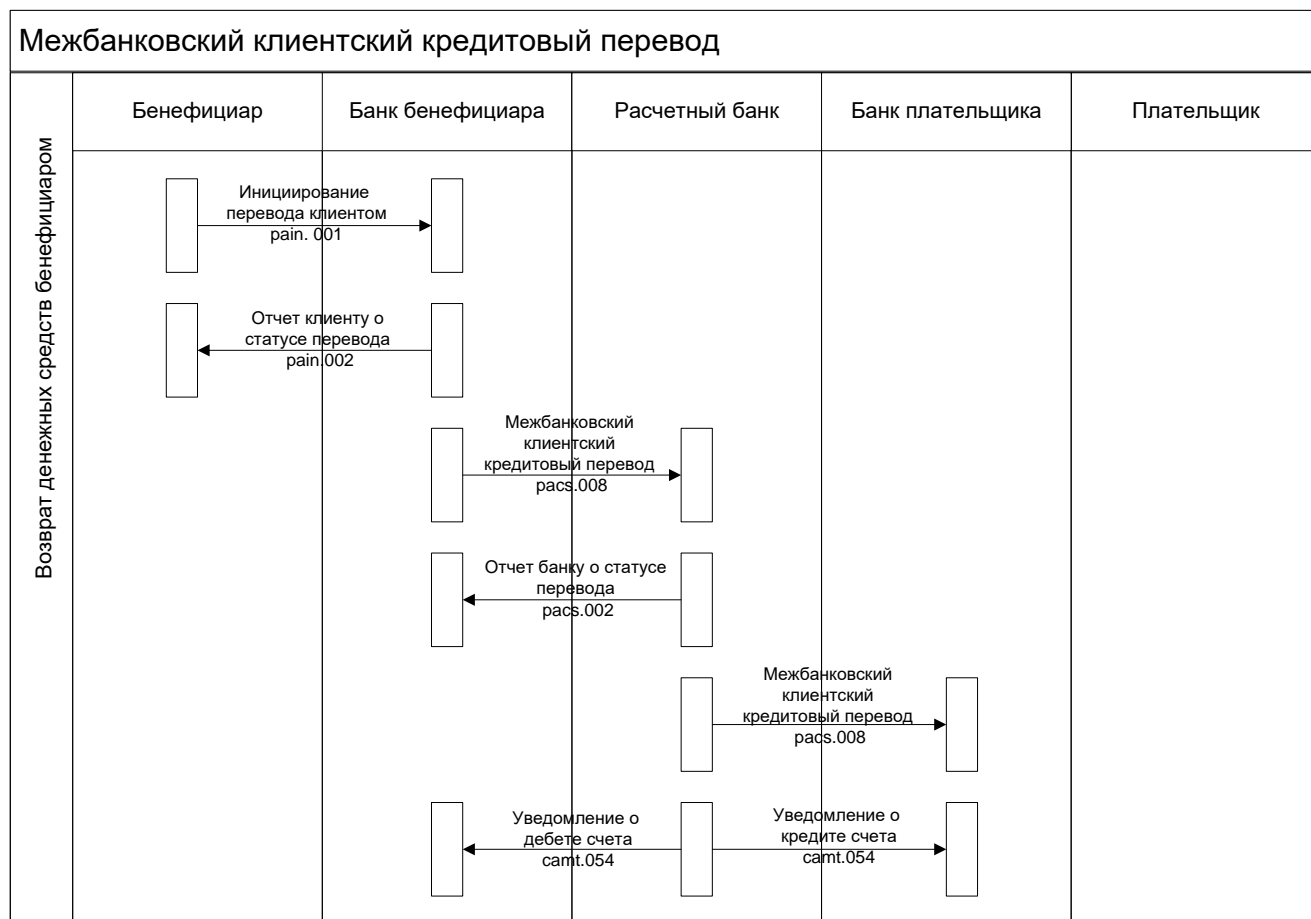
Межбанковский клиентский кредитовый перевод

Возврат денежных средств бенефициаром

| Бенефициар | Банк бенефициара | Расчетный банк | Банк плательщика | Плательщик |
|---|---|---|---|---|

Инициирование перевода клиентом pain. 001

Отчет клиенту о статусе перевода pain.002

Межбанковский клиентский кредитовый перевод pacs.008

Отчет банку о статусе перевода pacs.002

Межбанковский клиентский кредитовый перевод pacs.008

Уведомление о дебете счета camt.054

Уведомление о кредите счета camt.054